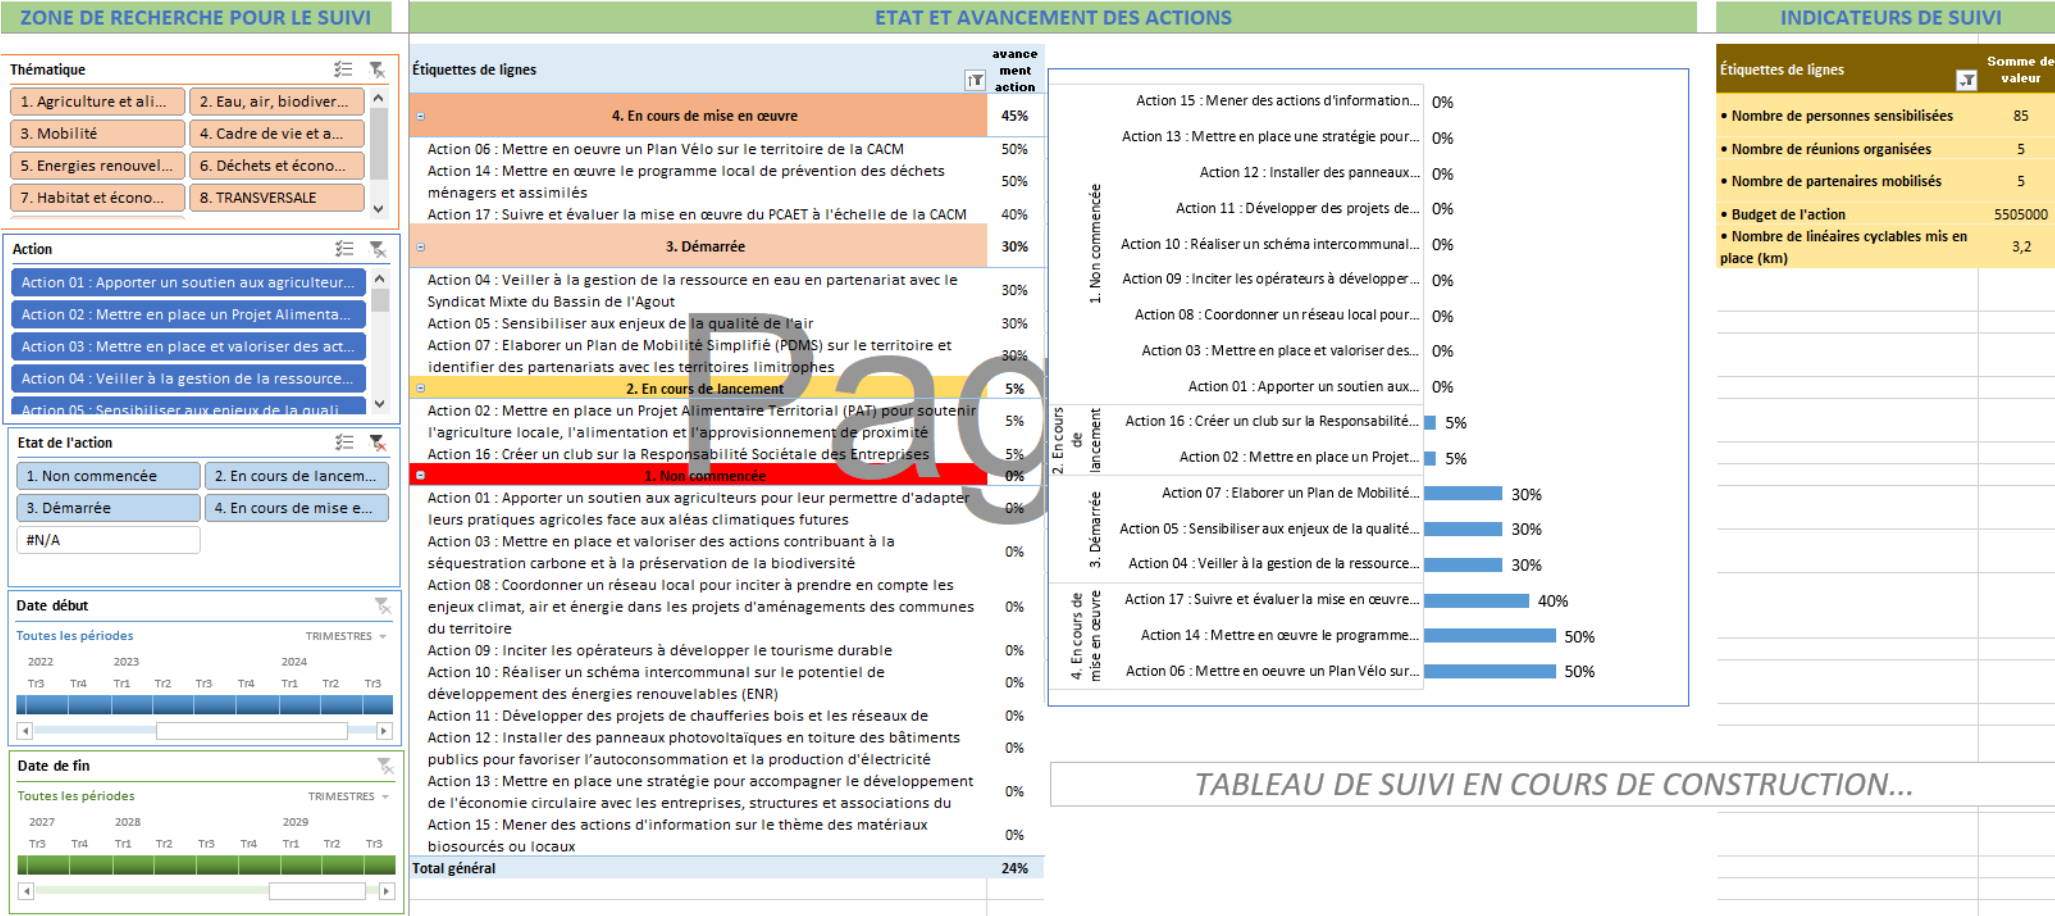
ZONE DE RECHERCHE POUR LE SUIVI

Thématique

1. Agriculture et ali...
2. Eau, air, biodiver...
3. Mobilité
4. Cadre de vie et a...
5. Energies renouvel...
6. Déchets et écono...
7. Habitat et écono...
8. TRANSVERSALE

Action

Action 01 : Apporter un soutien aux agriculteur...
Action 02 : Mettre en place un Projet Alimenta...
Action 03 : Mettre en place et valoriser des act...
Action 04 : Veiller à la gestion de la ressource...
Action 05 : Sensibiliser aux enjeux de la quali...

Etat de l'action

1. Non commencée
2. En cours de lancem...
3. Démarrée
4. En cours de mise e...
#N/A

Date début

Toutes les périodes
TRIMESTRES

2022 2023 2024
Tr3 Tr4 Tr1 Tr2 Tr3 Tr4 Tr1 Tr2 Tr3

Date de fin

Toutes les périodes
TRIMESTRES

2027 2028 2029
Tr3 Tr4 Tr1 Tr2 Tr3 Tr4 Tr1 Tr2 Tr3

ETAT ET AVANCEMENT DES ACTIONS

| Étiquettes de lignes | avancement action |
|---|---|
| 4. En cours de mise en œuvre | 45% |
| Action 06 : Mettre en oeuvre un Plan Vélo sur le territoire de la CACM | 50% |
| Action 14 : Mettre en œuvre le programme local de prévention des déchets ménagers et assimilés | 50% |
| Action 17 : Suivre et évaluer la mise en œuvre du PCAET à l'échelle de la CACM | 40% |
| 3. Démarrée | 30% |
| Action 04 : Veiller à la gestion de la ressource en eau en partenariat avec le Syndicat Mixte du Bassin de l'Agout | 30% |
| Action 05 : Sensibiliser aux enjeux de la qualité de l'air | 30% |
| Action 07 : Elaborer un Plan de Mobilité Simplifié (PDMS) sur le territoire et identifier des partenariats avec les territoires limitrophes | 30% |
| 2. En cours de lancement | 5% |
| Action 02 : Mettre en place un Projet Alimentaire Territorial (PAT) pour soutenir l'agriculture locale, l'alimentation et l'approvisionnement de proximité | 5% |
| Action 16 : Créer un club sur la Responsabilité Sociétale des Entreprises | 5% |
| 1. Non commencée | 0% |
| Action 01 : Apporter un soutien aux agriculteurs pour leur permettre d'adapter leurs pratiques agricoles face aux aléas climatiques futures | 0% |
| Action 03 : Mettre en place et valoriser des actions contribuant à la séquestration carbone et à la préservation de la biodiversité | 0% |
| Action 08 : Coordonner un réseau local pour inciter à prendre en compte les enjeux climat, air et énergie dans les projets d'aménagements des communes du territoire | 0% |
| Action 09 : Inciter les opérateurs à développer le tourisme durable | 0% |
| Action 10 : Réaliser un schéma intercommunal sur le potentiel de développement des énergies renouvelables (ENR) | 0% |
| Action 11 : Développer des projets de chaufferies bois et les réseaux de | 0% |
| Action 12 : Installer des panneaux photovoltaïques en toiture des bâtiments publics pour favoriser l'autoconsommation et la production d'électricité | 0% |
| Action 13 : Mettre en place une stratégie pour accompagner le développement de l'économie circulaire avec les entreprises, structures et associations du | 0% |
| Action 15 : Mener des actions d'information sur le thème des matériaux biosourcés ou locaux | 0% |
| Total général | 24% |

Pag

1. Non commencée
Action 15 : Mener des actions d'information... 0%
Action 13 : Mettre en place une stratégie pour... 0%
Action 12 : Installer des panneaux... 0%
Action 11 : Développer des projets de... 0%
Action 10 : Réaliser un schéma intercommunal... 0%
Action 09 : Inciter les opérateurs à développer... 0%
Action 08 : Coordonner un réseau local pour... 0%
Action 03 : Mettre en place et valoriser des... 0%
Action 01 : Apporter un soutien aux... 0%
2. En cours de lancement
Action 16 : Créer un club sur la Responsabilité... 5%
Action 02 : Mettre en place un Projet... 5%
3. Démarrée
Action 07 : Elaborer un Plan de Mobilité... 30%
Action 05 : Sensibiliser aux enjeux de la qualité... 30%
Action 04 : Veiller à la gestion de la ressource... 30%
4. En cours de mise en œuvre
Action 17 : Suivre et évaluer la mise en œuvre... 40%
Action 14 : Mettre en œuvre le programme... 50%
Action 06 : Mettre en oeuvre un Plan Vélo sur... 50%

TABLEAU DE SUIVI EN COURS DE CONSTRUCTION...

INDICATEURS DE SUIVI

| Étiquettes de lignes | Somme de valeur |
|---|---|
| • Nombre de personnes sensibilisées | 85 |
| • Nombre de réunions organisées | 5 |
| • Nombre de partenaires mobilisés | 5 |
| • Budget de l'action | 5505000 |
| • Nombre de linéaires cyclables mis en place (km) | 3,2 |